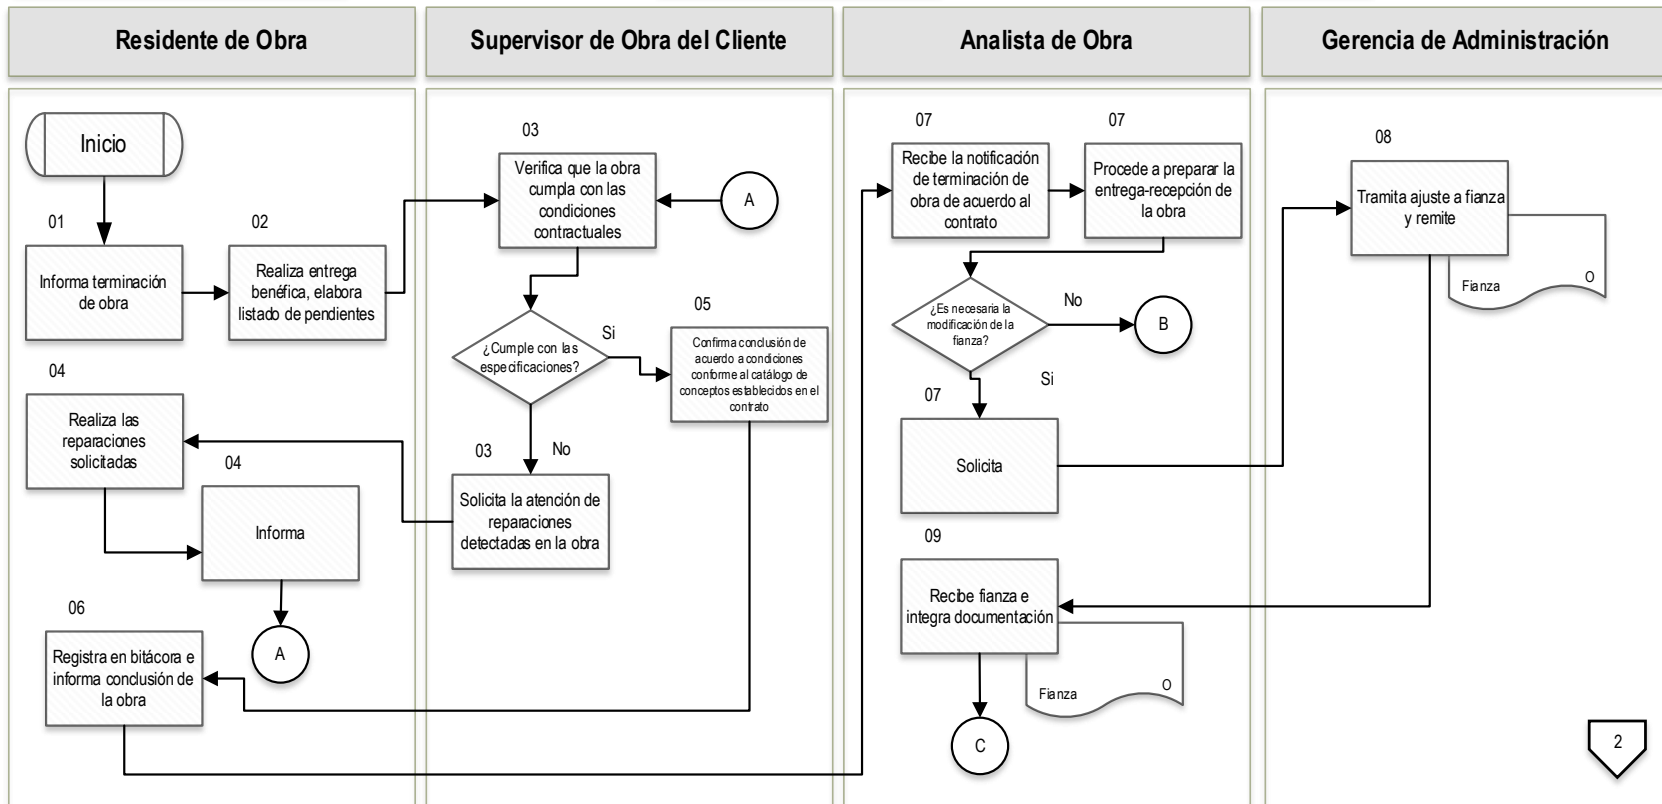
Residente de Obra

Supervisor de Obra del Cliente

Analista de Obra

Gerencia de Administración

Inicio

01

Informa terminación de obra

02

Realiza entrega benéfica, elabora listado de pendientes

04

Realiza las reparaciones solicitadas

04

Informa

A

06

Registra en bitácora e informa conclusión de la obra

03

Verifica que la obra cumpla con las condiciones contractuales

A

¿Cumple con las especificaciones?

Si

05

Confirma conclusión de acuerdo a condiciones conforme al catálogo de conceptos establecidos en el contrato

No

03

Solicita la atención de reparaciones detectadas en la obra

07

Recibe la notificación de terminación de obra de acuerdo al contrato

07

Procede a preparar la entrega-recepción de la obra

¿Es necesaria la modificación de la fianza?

No

B

Si

07

Solicita

09

Recibe fianza e integra documentación

Fianza

O

C

08

Tramita ajuste a fianza y remite

Fianza

O

2